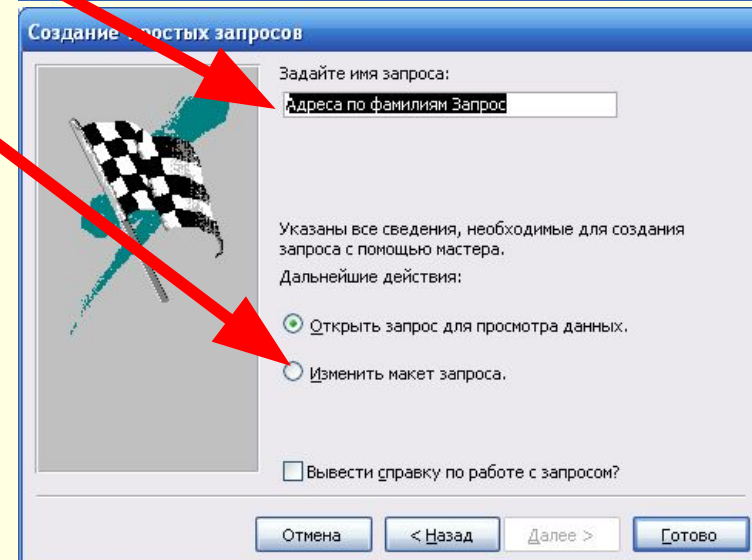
Создание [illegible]ростых запросов

Задайте имя запроса:

Адреса по фамилиям Запрос

Указаны все сведения, необходимые для создания запроса с помощью мастера.

Дальнейшие действия:

Открыть запрос для просмотра данных.

Изменить макет запроса.

Вывести справку по работе с запросом?

Отмена

< Назад

Далее >

Готово